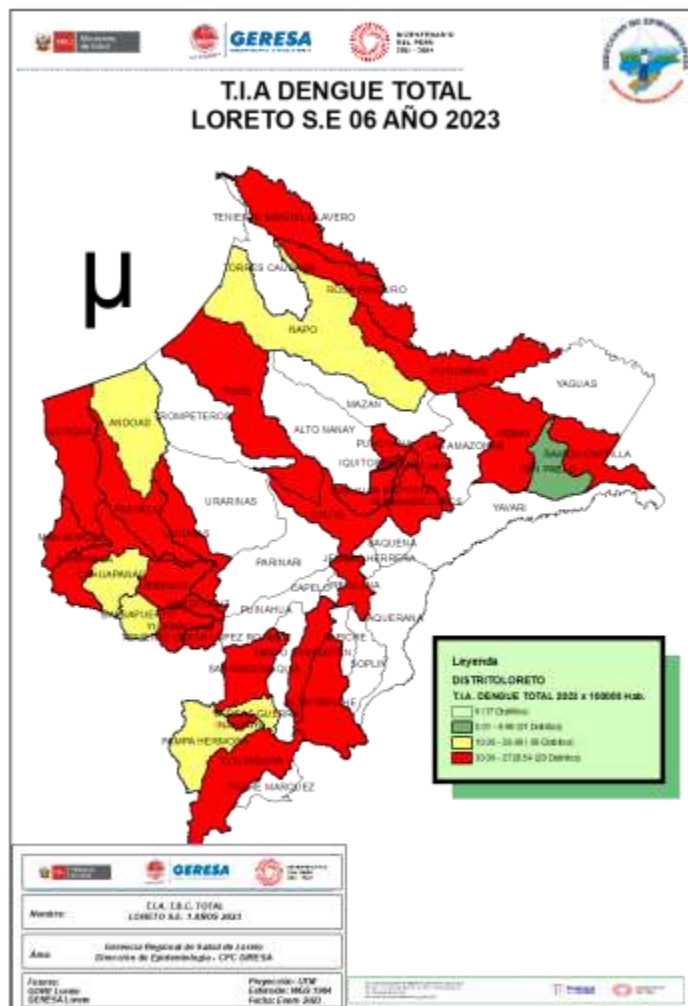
GERESA

T.I.A DENGUE TOTAL
LORETO S.E 06 AÑO 2023

μ

TENIENTE MANUEL CLAVERO
TORRES CAUSANA
ROSA PANDURO
NAPO
PUTUMAYO
YAGUAS
ANDOAS
TROMPETEROS
MAZAN
PEBAS
ALTO NANAY
PUNCHANA
AMAZONAS
IQUITOS
SAN PABLO
RAMON CASTILLA
URARINAS
NAUTA
YAVARI
SAQUENA
CAHUAPANAS
PARINARI
JENARO HERRERA
CAPELO
EMILIO SAN MARTIN
YURIMAGUAS
PUINAHUA
LAGUNAS
REQUENA
SOPLIN
MAQUIA
PAMPA HERMOSA
ALTO TAPICHE
TAPICHE
SARAYACU
VARGAS GUERRA
CONTAMANA
PADRE MARQUEZ

Leyenda
DISTRITOLORETO
T.I.A. DENGUE TOTAL 2023 x 100000 Hab.
0 (17 Distritos)
0.01 - 6.66 (01 Distrito)
10.06 - 33.66 (05 Distritos)
33.06 - 2728.54 (23 Distritos)

GERESA

Nombre: T.I.A. T.B.C. TOTAL LORETO S.E. 1 AÑOS 2023

Area: Gerencia Regional de Salud de Loreto Dirección de Epidemiología - CPC GERESA

Fuente: GERESA Loreto
Proyección: UTM
Leterada: WGS 1984
Fecha: Enero 2023